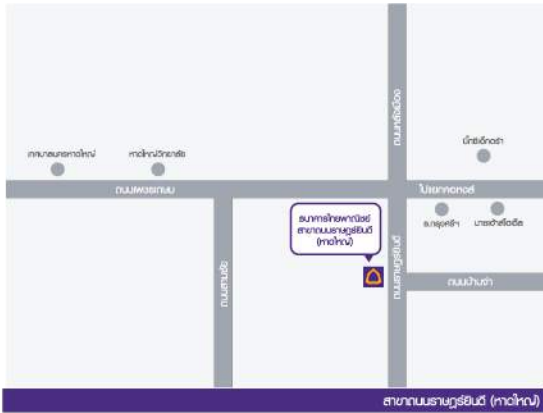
เทศบาลนครหาดใหญ่
หาดใหญ่วิทยาลัย
ถนนเพชรเกษม
ถนนศุภสารรังสรรค์
ธนาคารไทยพาณิชย์ สาขาถนนธรรมนูญวิถี (หาดใหญ่)
ถนนธรรมนูญวิถี
ถนนนิพัทธ์อุทิศ
บิ๊กซีเอ็กซ์ตร้า
ไปรษณีย์
ธ.กรุงศรี
นายเต้าเทียมชัย
ถนนป่าศรีฯ
สาขาถนนธรรมนูญวิถี (หาดใหญ่)